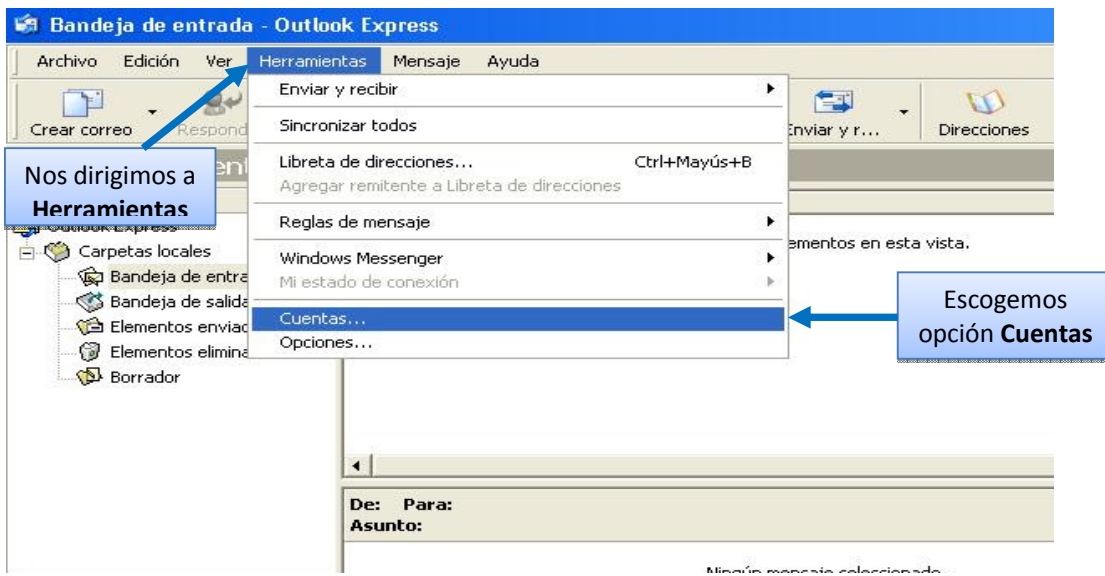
Bandeja de entrada - Outlook Express

Archivo Edición Ver Herramientas Mensaje Ayuda

Crear correo Respond

Enviar y recibir
Sincronizar todos
Libreta de direcciones... Ctrl+Mayús+B
Agregar remitente a Libreta de direcciones
Reglas de mensaje
Windows Messenger
Mi estado de conexión
Cuentas...
Opciones...

Enviar y r... Direcciones

Nos dirigimos a **Herramientas**

Outlook Express
Carpetas locales
Bandeja de entra
Bandeja de salida
Elementos envia
Elementos elimina
Borrador

elementos en esta vista.

Escogemos opción **Cuentas**

De: Para:
Asunto:

Ningún mensaje seleccionado